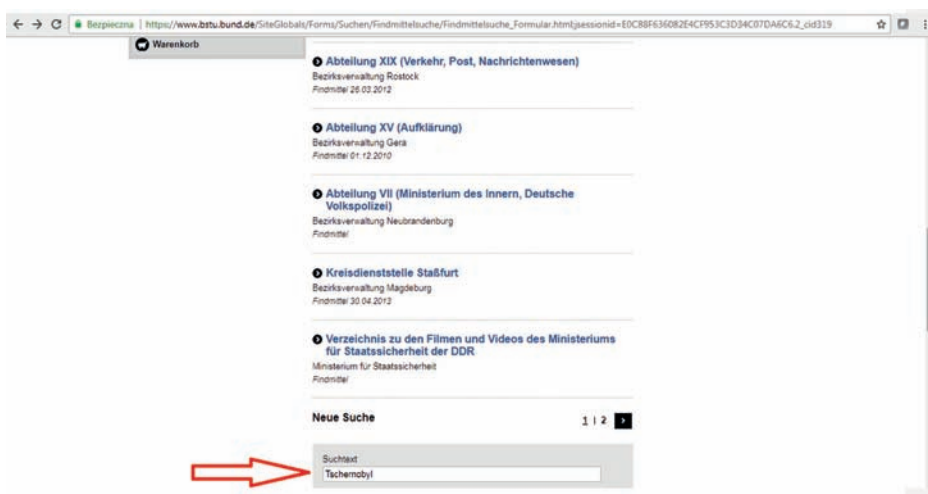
Bezpieczna | https://www.bstu.bund.de/SiteGlobals/Forms/Suchen/Findmittelsuche/Findmittelsuche_Formular.html;jsessionid=E0C88F636082E4CF953C3D34C07DA6C6.2_cid319

Warenkorb

Abteilung XIX (Verkehr, Post, Nachrichtenwesen)
Bezirksverwaltung Rostock
Findmittel 26.03.2012

Abteilung XV (Aufklärung)
Bezirksverwaltung Gera
Findmittel 01.12.2010

Abteilung VII (Ministerium des Innern, Deutsche Volkspolizei)
Bezirksverwaltung Neubrandenburg
Findmittel

Kreisdienststelle Staßfurt
Bezirksverwaltung Magdeburg
Findmittel 30.04.2013

Verzeichnis zu den Filmen und Videos des Ministeriums für Staatssicherheit der DDR
Ministerium für Staatssicherheit
Findmittel

Neue Suche

1 | 2

Suchtext
Tschernobyl